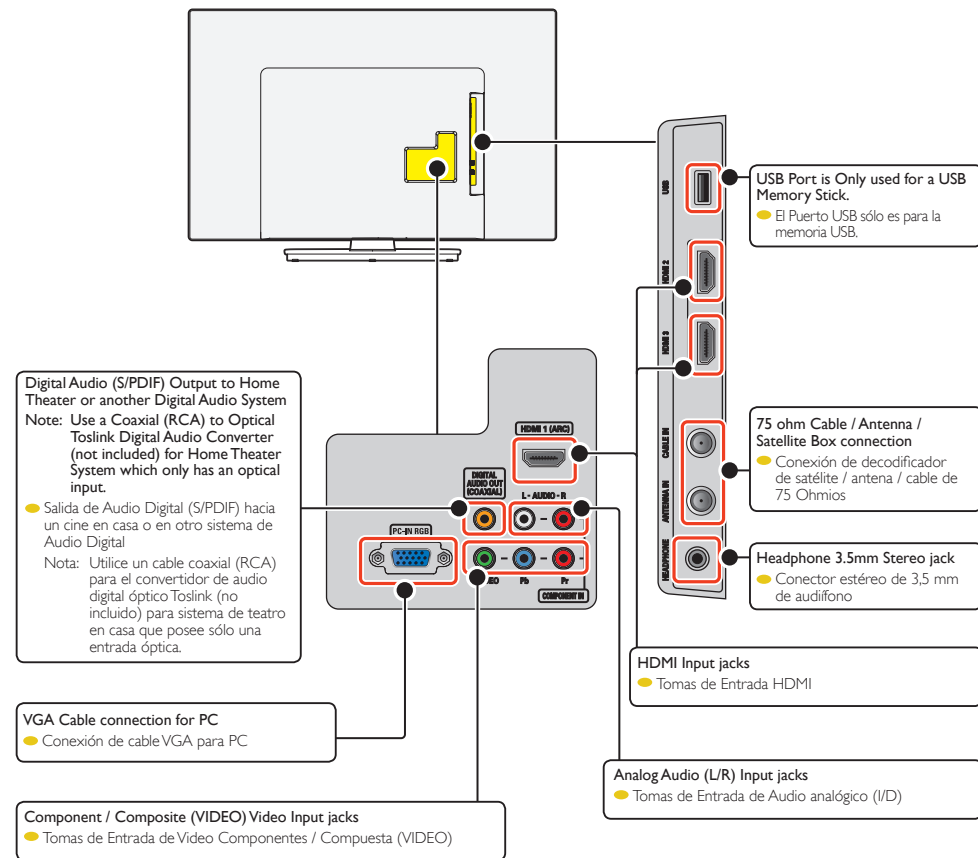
USB

HDMI 2

HDMI 3

CABLE IN

ANTENNA IN

HEADPHONE

USB Port is Only used for a USB Memory Stick.
El Puerto USB sólo es para la memoria USB.

75 ohm Cable / Antenna / Satellite Box connection
Conexión de decodificador de satélite / antena / cable de 75 Ohmios

Headphone 3.5mm Stereo jack
Conector estéreo de 3,5 mm de audífono

HDMI 1 (ARC)

DIGITAL AUDIO OUT (COAXIAL)

L - AUDIO - R

PC-IN RGB

VIDEO Pb Pr

COMPONENT IN

Digital Audio (S/PDIF) Output to Home Theater or another Digital Audio System
Note: Use a Coaxial (RCA) to Optical Toslink Digital Audio Converter (not included) for Home Theater System which only has an optical input.
Salida de Audio Digital (S/PDIF) hacia un cine en casa o en otro sistema de Audio Digital
Nota: Utilice un cable coaxial (RCA) para el convertidor de audio digital óptico Toslink (no incluido) para sistema de teatro en casa que posee sólo una entrada óptica.

HDMI Input jacks
Tomas de Entrada HDMI

VGA Cable connection for PC
Conexión de cable VGA para PC

Analog Audio (L/R) Input jacks
Tomas de Entrada de Audio analógico (I/D)

Component / Composite (VIDEO) Video Input jacks
Tomas de Entrada de Video Componentes / Compuesta (VIDEO)